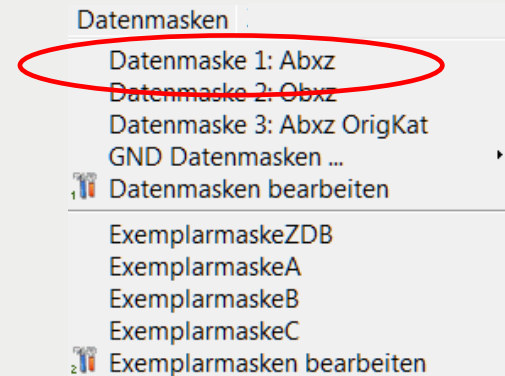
Datenmasken

Datenmaske 1: Abxz
Datenmaske 2: Obxz
Datenmaske 3: Abxz OrigKat
GND Datenmasken ...
1 Datenmasken bearbeiten

ExemplarmaskeZDB
ExemplarmaskeA
ExemplarmaskeB
ExemplarmaskeC
2 Exemplarmasken bearbeiten